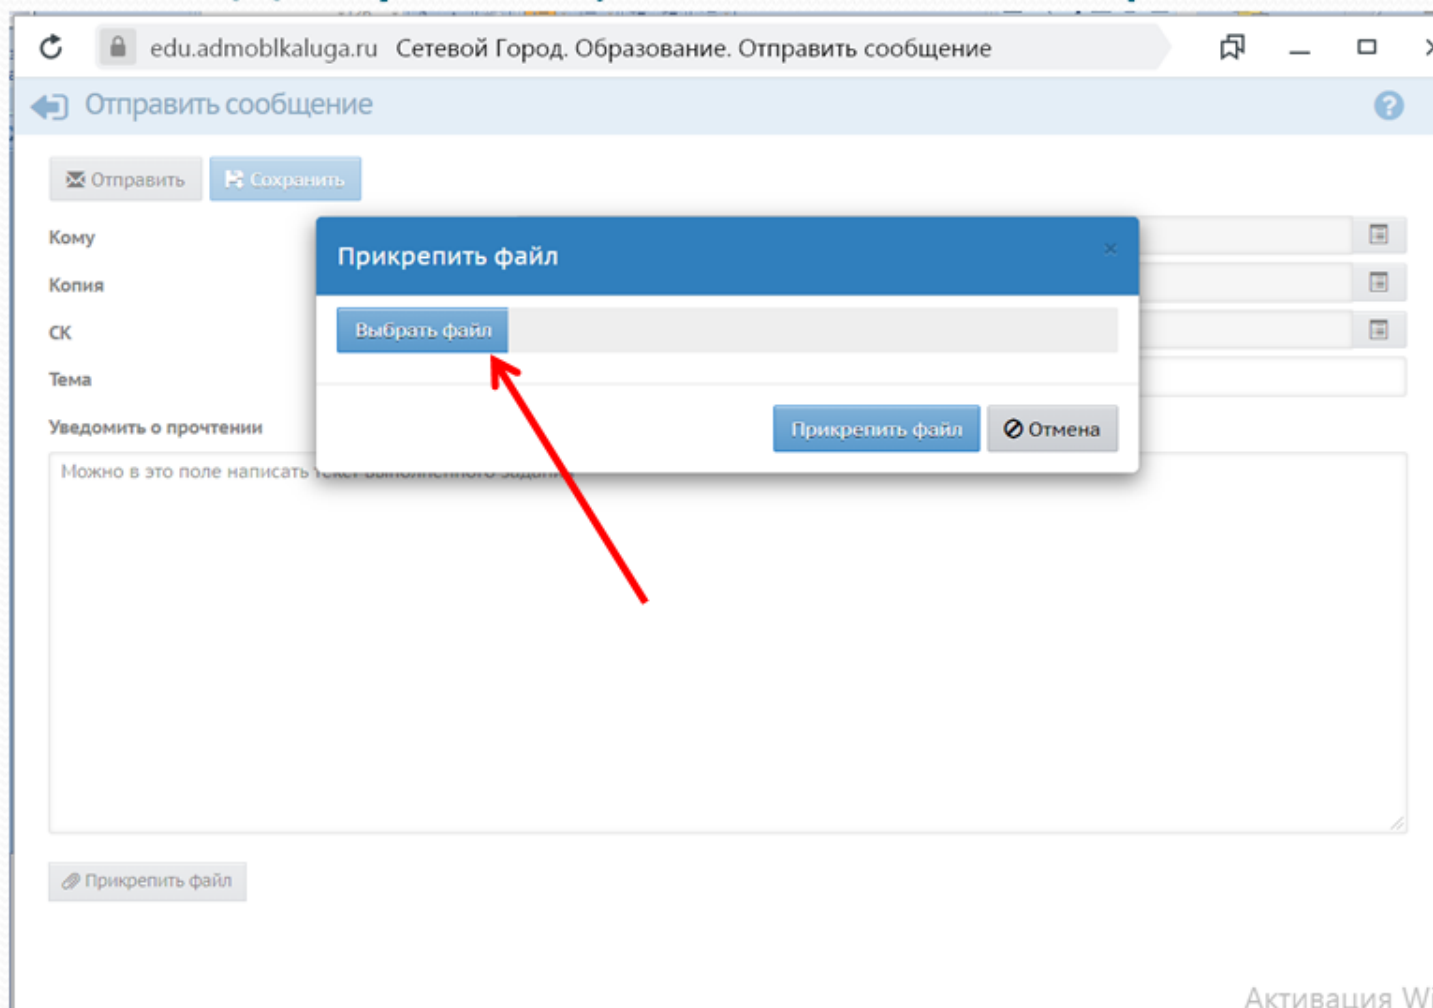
edu.admoblkaluga.ru Сетевой Город. Образование. Отправить сообщение

Отправить сообщение

Отправить Сохранить

Кому

Копия

СК

Тема

Уведомить о прочтении

Можно в это поле написать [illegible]

Прикрепить файл

×

Выбрать файл

Прикрепить файл Отмена

Прикрепить файл

Активация Wi